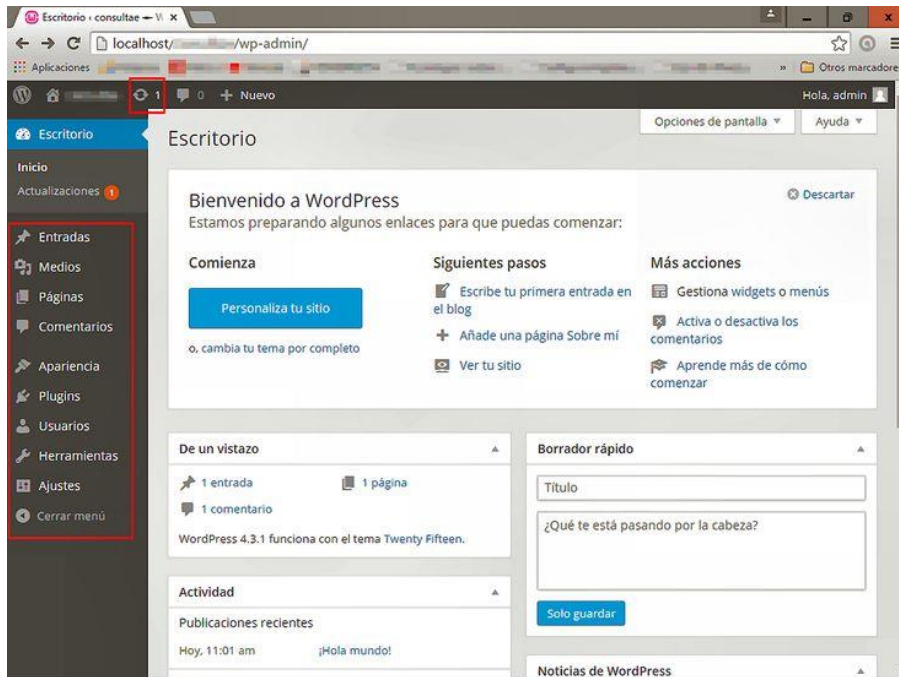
Escritorio ‹ consultae — W ×

localhost/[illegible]/wp-admin/

Aplicaciones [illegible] » Otros marcadores

1 0 + Nuevo Hola, admin

Escritorio

Inicio
Actualizaciones 1

Entradas
Medios
Páginas
Comentarios
Apariencia
Plugins
Usuarios
Herramientas
Ajustes
Cerrar menú

Escritorio

Opciones de pantalla ▾ Ayuda ▾

Bienvenido a WordPress
Estamos preparando algunos enlaces para que puedas comenzar:

Descartar

Comienza
Personaliza tu sitio
o, cambia tu tema por completo

Siguientes pasos
Escribe tu primera entrada en el blog
Añade una página Sobre mí
Ver tu sitio

Más acciones
Gestiona widgets o menús
Activa o desactiva los comentarios
Aprende más de cómo comenzar

De un vistazo
1 entrada
1 página
1 comentario
WordPress 4.3.1 funciona con el tema Twenty Fifteen.

Actividad
Publicaciones recientes
Hoy, 11:01 am ¡Hola mundo!

Borrador rápido
Título
¿Qué te está pasando por la cabeza?
Solo guardar

Noticias de WordPress